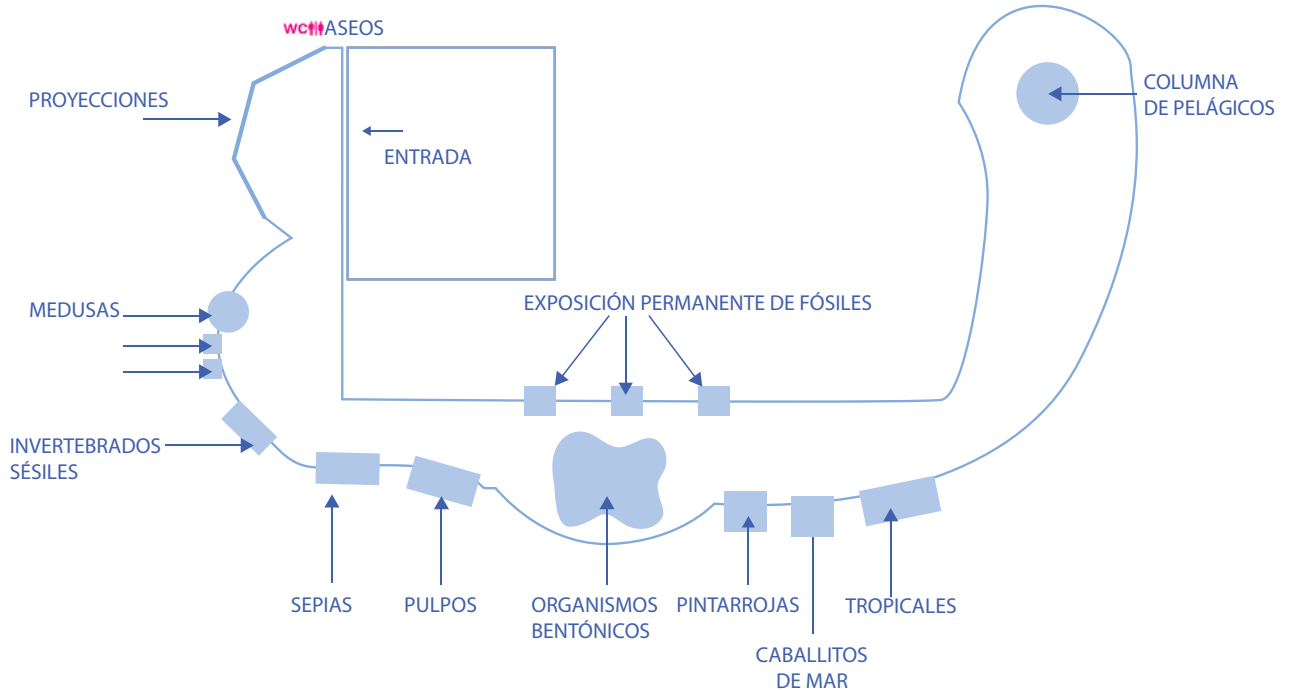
WC ASEOS

PROYECCIONES

ENTRADA

COLUMNA DE PELÁGICOS

MEDUSAS

EXPOSICIÓN PERMANENTE DE FÓSILES

INVERTEBRADOS SÉSILES

SEPIAS

PULPOS

ORGANISMOS BENTÓNICOS

PINTARROJAS

CABALLITOS DE MAR

TROPICALES